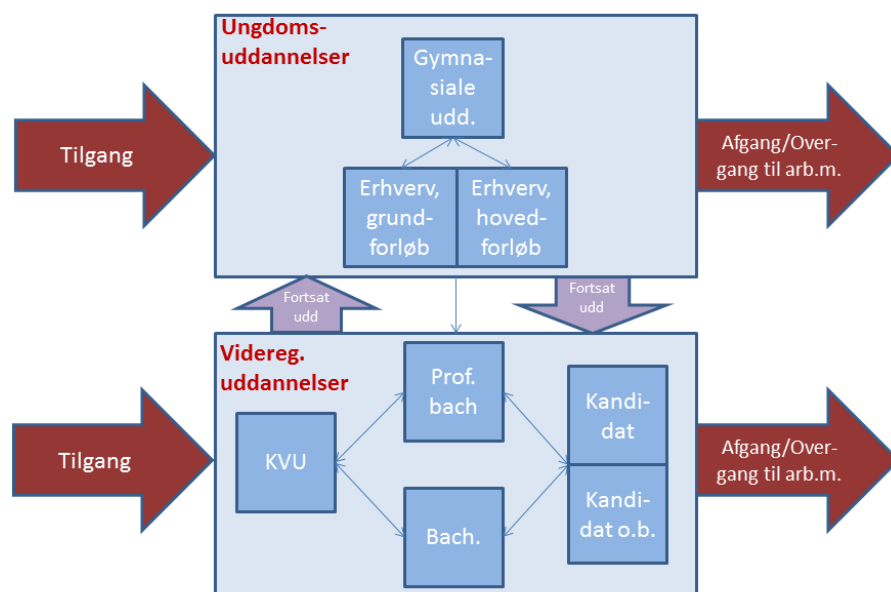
Ungdomsuddannelser

Gymnasiale udd.

Tilgang

Afgang/Overgang til arb.m.

Erhverv, grundforløb

Erhverv, hovedforløb

Fortsat udd

Fortsat udd

Videreg. uddannelser

Prof. bach

Kandidat

Tilgang

KVU

Afgang/Overgang til arb.m.

Kandidat o.b.

Bach.